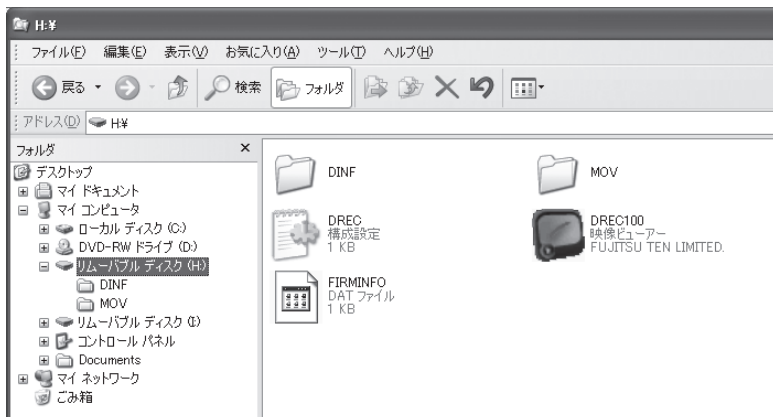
H:¥

ファイル(F) 編集(E) 表示(V) お気に入り(A) ツール(T) ヘルプ(H)

戻る 検索 フォルダ

アドレス(D) H:¥

フォルダ ×

デスクトップ
マイ ドキュメント
マイ コンピュータ
ローカル ディスク (C:)
DVD-RW ドライブ (D:)
リムーバブル ディスク (H:)
DINF
MOV
リムーバブル ディスク (I:)
コントロール パネル
Documents
マイ ネットワーク
ごみ箱

DINF

MOV

DREC
構成設定
1 KB

DREC100
映像ビューアー
FUJITSU TEN LIMITED.

FIRMINFO
DAT ファイル
1 KB